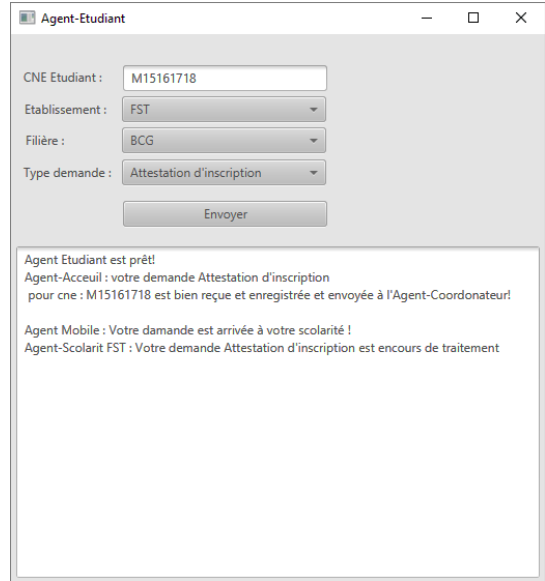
Agent-Etudiant

CNE Etudiant : M15161718
Etablissement : FST
Filière : BCG
Type demande : Attestation d'inscription

Envoyer

Agent Etudiant est prêt!
Agent-Acceuil : votre demande Attestation d'inscription
pour cne : M15161718 est bien reçue et enregistrée et envoyée à l'Agent-Coordonateur!

Agent Mobile : Votre damande est arrivée à votre scolarité !
Agent-Scolarit FST : Votre demande Attestation d'inscription est encours de traitement